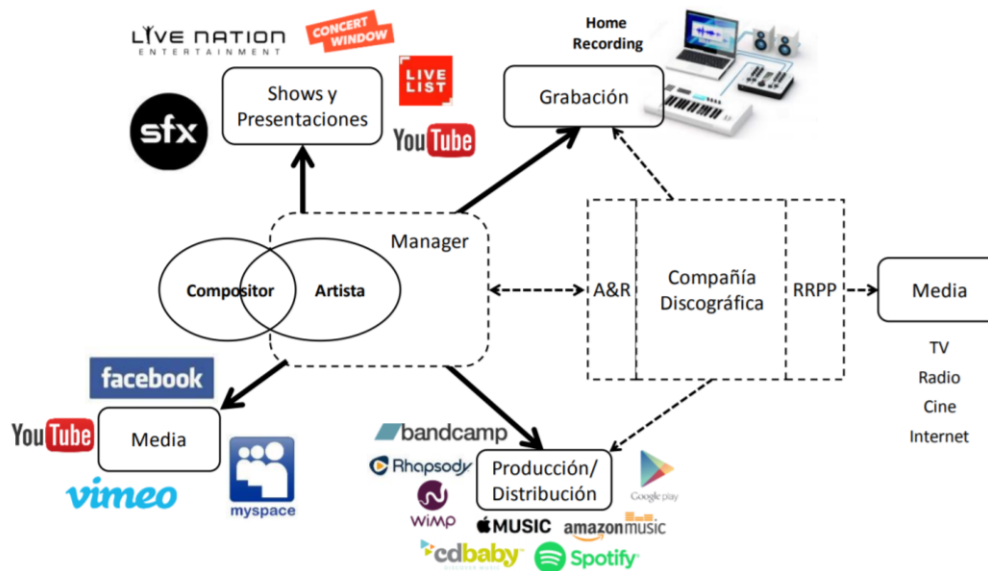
LIVE NATION
ENTERTAINMENT

CONCERT WINDOW

Shows y Presentaciones

LIVE LIST

sfx

YouTube

Home Recording

Grabación

Manager

Compositor

Artista

A&R

Compañía Discográfica

RRPP

Media

TV
Radio
Cine
Internet

facebook

YouTube

Media

vimeo

myspace

bandcamp

Rhapsody

WiMP

Producción/ Distribución

Google play

MUSIC

amazon music

cdbaby

Spotify